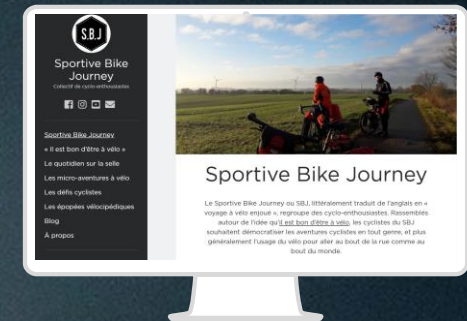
S.B.J

Sportive Bike Journey

Collectif de cyclo-enthousiastes

Sportive Bike Journey
« Il est bon d'être à vélo »
Le quotidien sur la selle
Les micro-aventures à vélo
Les défis cyclistes
Les épopées vélocipédiques
Blog
À propos

Sportive Bike Journey

Le Sportive Bike Journey ou SBJ, littéralement traduit de l'anglais en « voyage à vélo enjoué », regroupe des cyclo-enthousiastes. Rassemblés autour de l'idée qu'il est bon d'être à vélo, les cyclistes du SBJ souhaitent démocratiser les aventures cyclistes en tout genre, et plus généralement l'usage du vélo pour aller au bout de la rue comme au bout du monde.